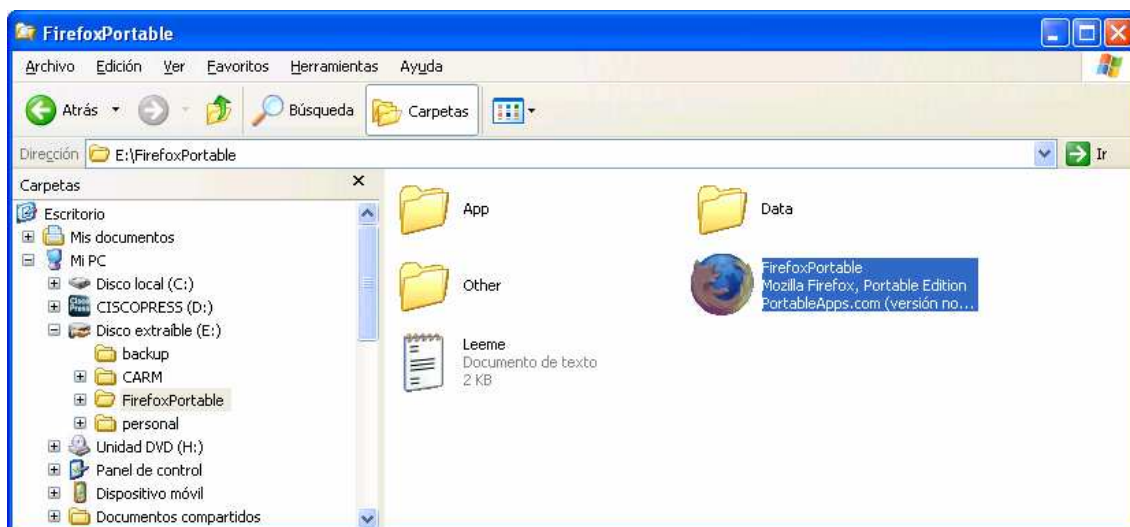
FirefoxPortable

Archivo Edición Ver Favoritos Herramientas Ayuda

Atrás Búsqueda Carpetas

Dirección E:\FirefoxPortable Ir

Carpetas ×

Escritorio
Mis documentos
Mi PC
Disco local (C:)
CISCOPRESS (D:)
Disco extraíble (E:)
backup
CARM
FirefoxPortable
personal
Unidad DVD (H:)
Panel de control
Dispositivo móvil
Documentos compartidos

App

Data

Other

FirefoxPortable
Mozilla Firefox, Portable Edition
PortableApps.com (versión no...

Leeme
Documento de texto
2 KB